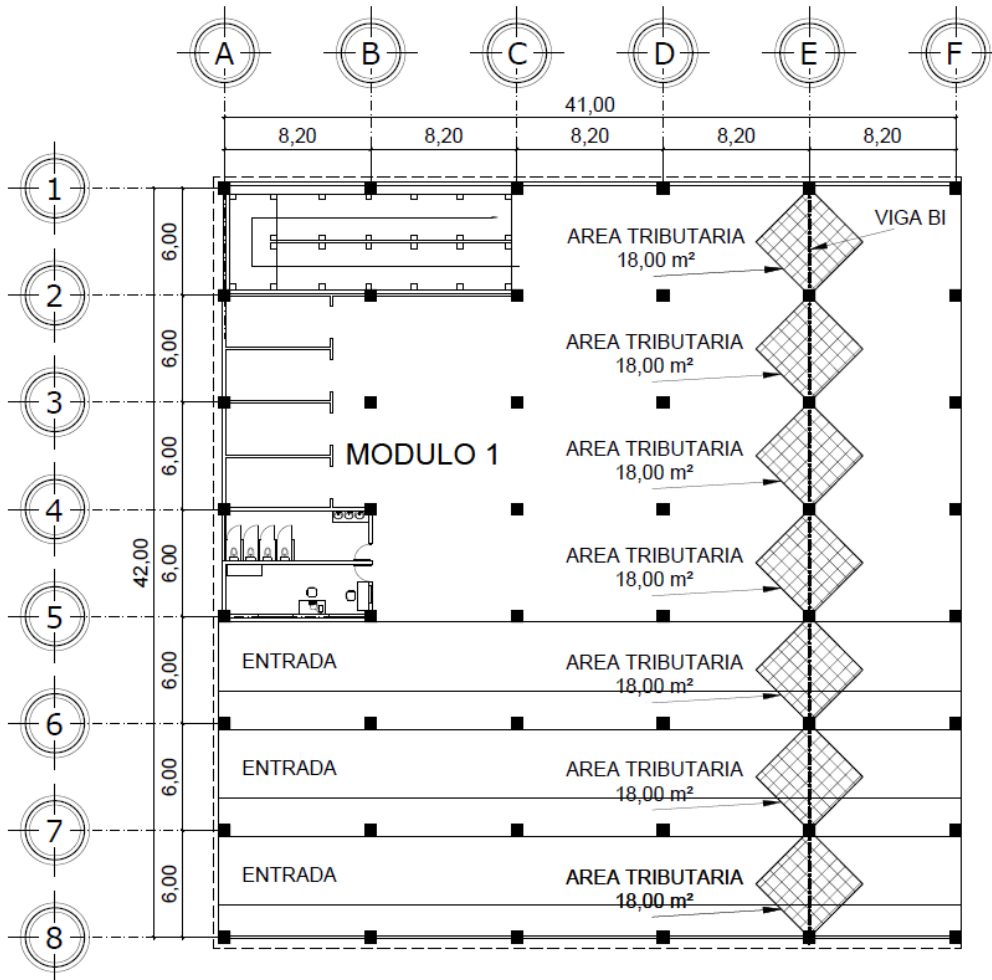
A B C D E F

41,00

8,20 8,20 8,20 8,20 8,20

1 2 3 4 5 6 7 8

6,00 6,00 6,00 6,00 6,00 6,00 6,00

42,00

AREA TRIBUTARIA
18,00 m²

VIGA BI

AREA TRIBUTARIA
18,00 m²

MODULO 1

AREA TRIBUTARIA
18,00 m²

AREA TRIBUTARIA
18,00 m²

ENTRADA

AREA TRIBUTARIA
18,00 m²

ENTRADA

AREA TRIBUTARIA
18,00 m²

ENTRADA

AREA TRIBUTARIA
18,00 m²